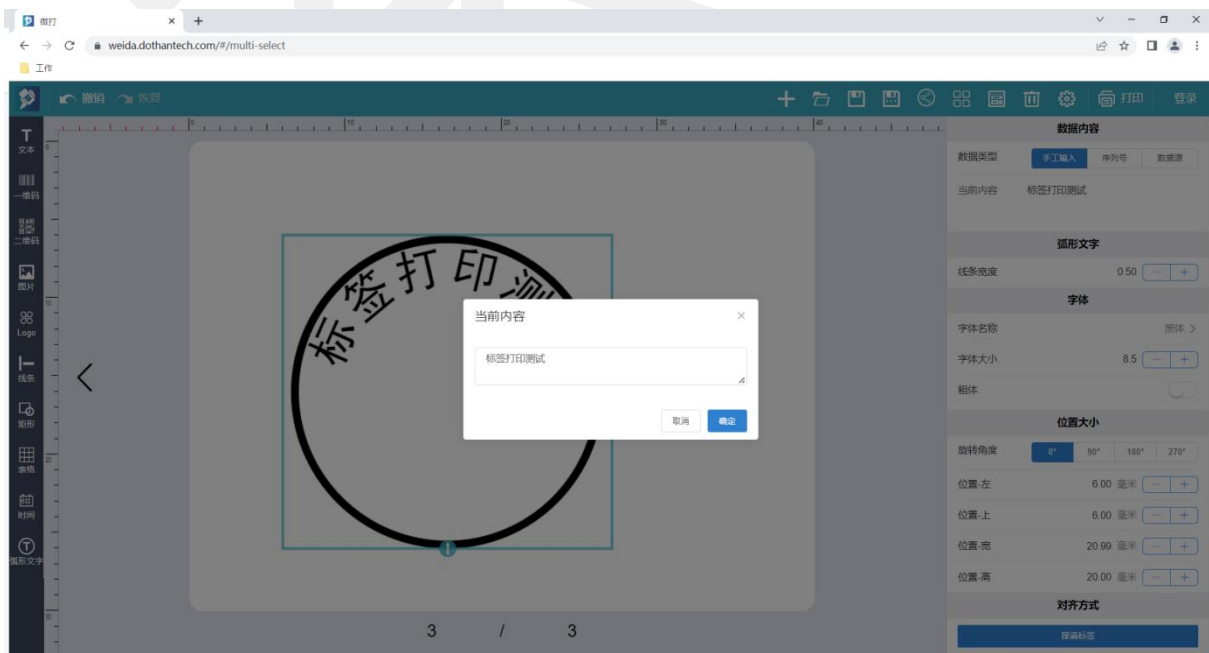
微打
weida.dothantech.com/#/multi-select
工作

撤销 恢复
打印 登录

T 文本
一维码
二维码
图片
Logo
线条
矩形
表格
时间
弧形文字

0 10 20 30 40

标签打印测

当前内容
标签打印测试
取消 确定

3 / 3

数据内容
数据类型 手工输入 序列号 数据源
当前内容 标签打印测试

弧形文字
线条宽度 0.50 — +

字体
字体名称 黑体 >
字体大小 8.5 — +
粗体

位置大小
旋转角度 0° 90° 180° 270°
位置-左 6.00 毫米 — +
位置-上 6.00 毫米 — +
位置-宽 20.99 毫米 — +
位置-高 20.00 毫米 — +

对齐方式
屏满标签